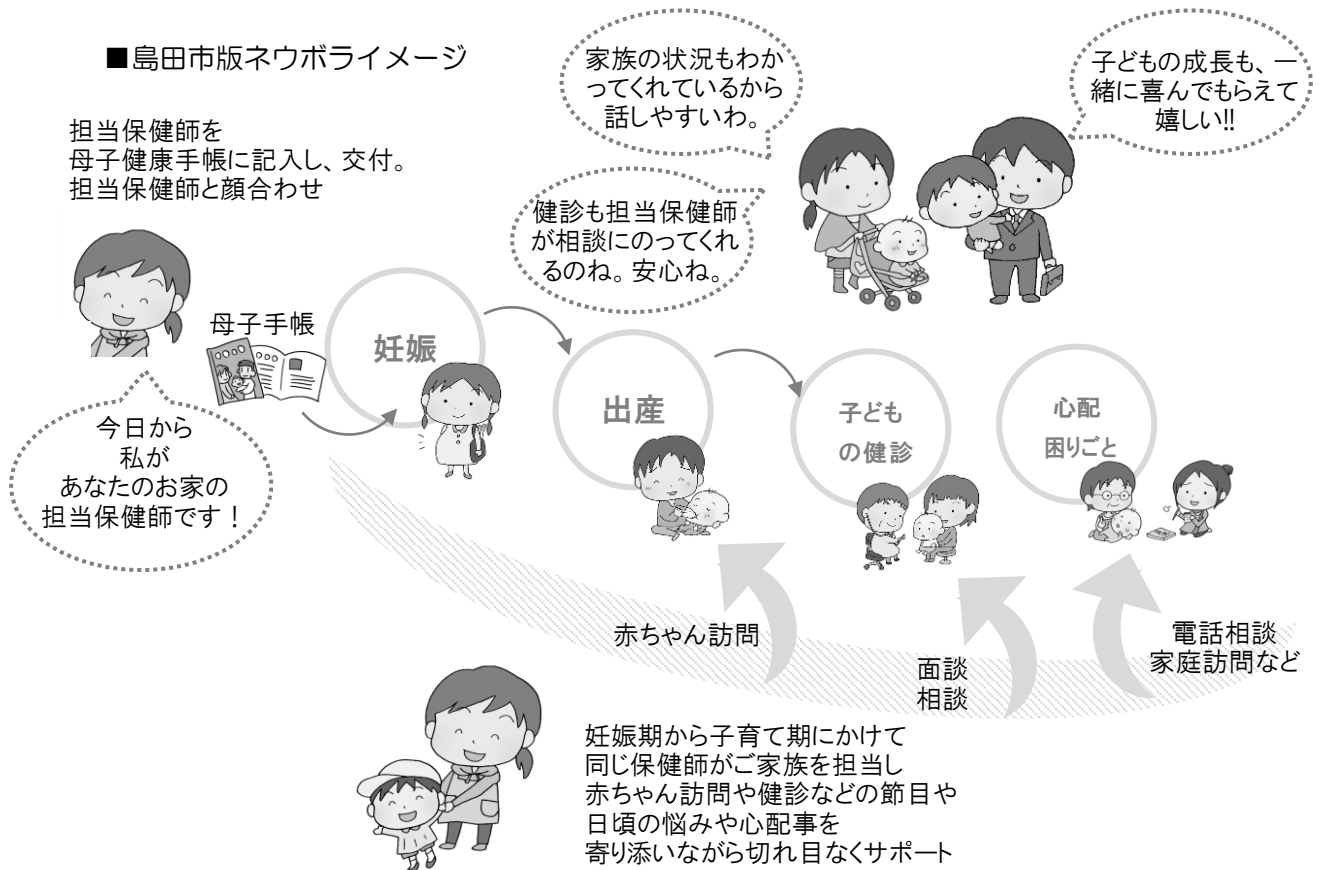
■島田市版ネウボライメージ

担当保健師を
母子健康手帳に記入し、交付。
担当保健師と顔合わせ

家族の状況もわかってくれているから話しやすいわ。

子どもの成長も、一緒に喜んでもらえて嬉しい!!

健診も担当保健師が相談にのってくれるのね。安心ね。

母子手帳

妊娠

出産

子どもの健診

心配
困りごと

今日から
私が
あなたのお家の
担当保健師です！

赤ちゃん訪問

面談
相談

電話相談
家庭訪問など

妊娠期から子育て期にかけて
同じ保健師がご家族を担当し
赤ちゃん訪問や健診などの節目や
日頃の悩みや心配事を
寄り添いながら切れ目なくサポート